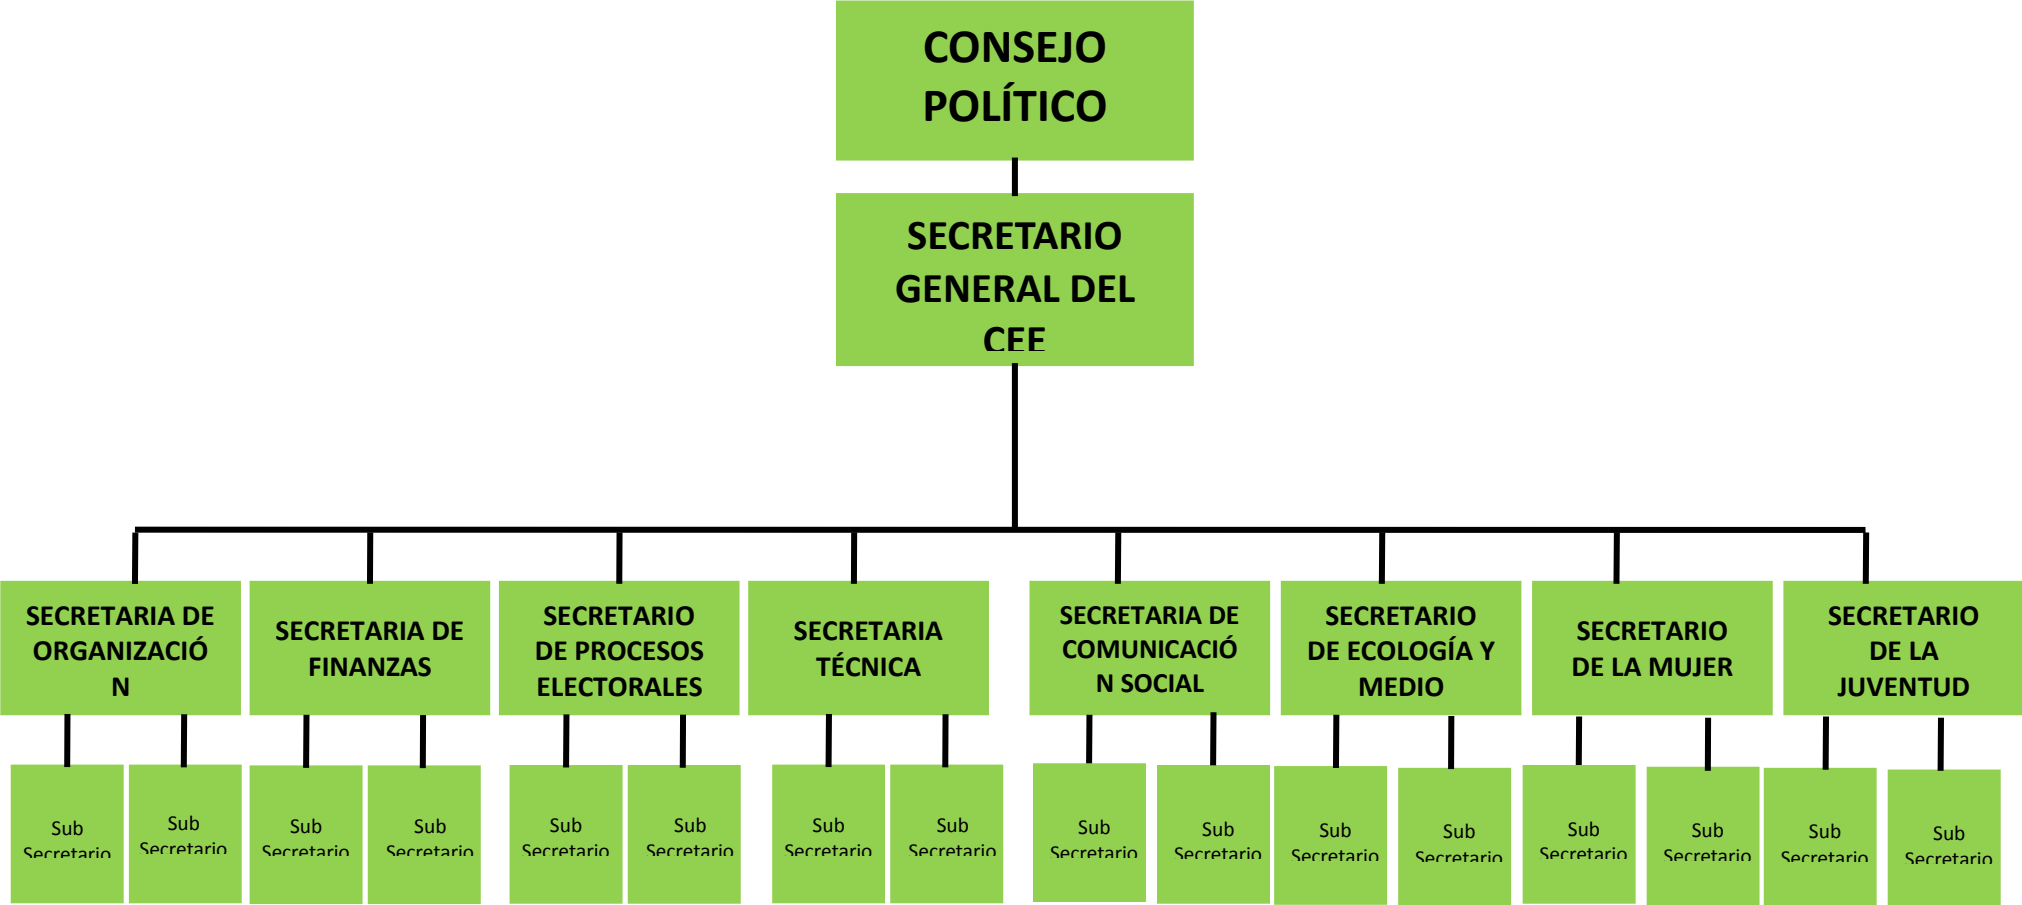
CONSEJO POLÍTICO

SECRETARIO GENERAL DEL CEE

SECRETARIA DE ORGANIZACIÓN

SECRETARIA DE FINANZAS

SECRETARIO DE PROCESOS ELECTORALES

SECRETARIA TÉCNICA

SECRETARIA DE COMUNICACIÓN SOCIAL

SECRETARIO DE ECOLOGÍA Y MEDIO

SECRETARIO DE LA MUJER

SECRETARIO DE LA JUVENTUD

Sub Secretario

Sub Secretario

Sub Secretario

Sub Secretario

Sub Secretario

Sub Secretario

Sub Secretario

Sub Secretario

Sub Secretario

Sub Secretario

Sub Secretario

Sub Secretario

Sub Secretario

Sub Secretario

Sub Secretario

Sub Secretario